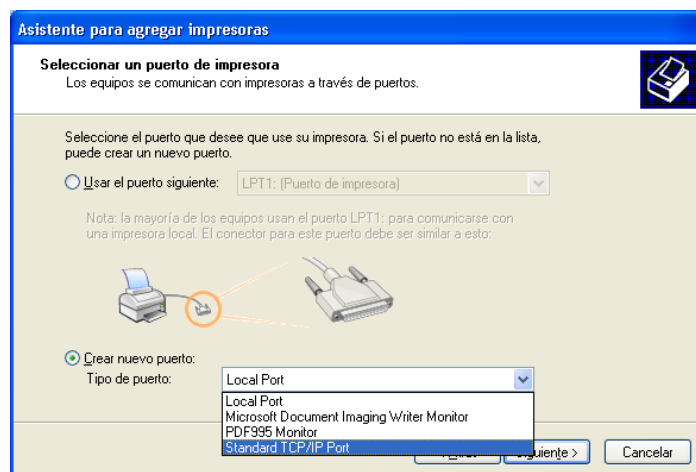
Asistente para agregar impresoras

Seleccionar un puerto de impresora
Los equipos se comunican con impresoras a través de puertos.

Seleccione el puerto que desee que use su impresora. Si el puerto no está en la lista, puede crear un nuevo puerto.

Usar el puerto siguiente: LPT1: (Puerto de impresora)

Nota: la mayoría de los equipos usan el puerto LPT1: para comunicarse con una impresora local. El conector para este puerto debe ser similar a esto:

Crear nuevo puerto:
Tipo de puerto: Local Port

Local Port
Microsoft Document Imaging Writer Monitor
PDF995 Monitor
Standard TCP/IP Port

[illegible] Siguiente > Cancelar